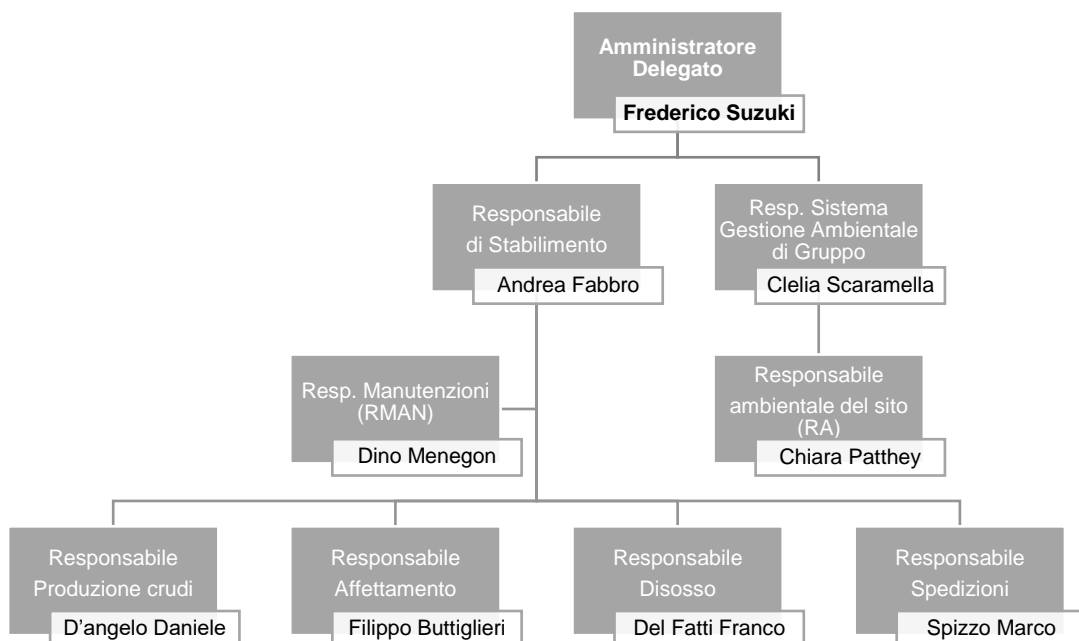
Amministratore Delegato

Frederico Suzuki

Responsabile di Stabilimento

Andrea Fabbro

Resp. Sistema Gestione Ambientale di Gruppo

Clelia Scaramella

Resp. Manutenzioni (RMAN)

Dino Menegon

Responsabile ambientale del sito (RA)

Chiara Patthey

Responsabile Produzione crudi

D'angelo Daniele

Responsabile Affettamento

Filippo Buttiglieri

Responsabile Disosso

Del Fatti Franco

Responsabile Spedizioni

Spizzo Marco